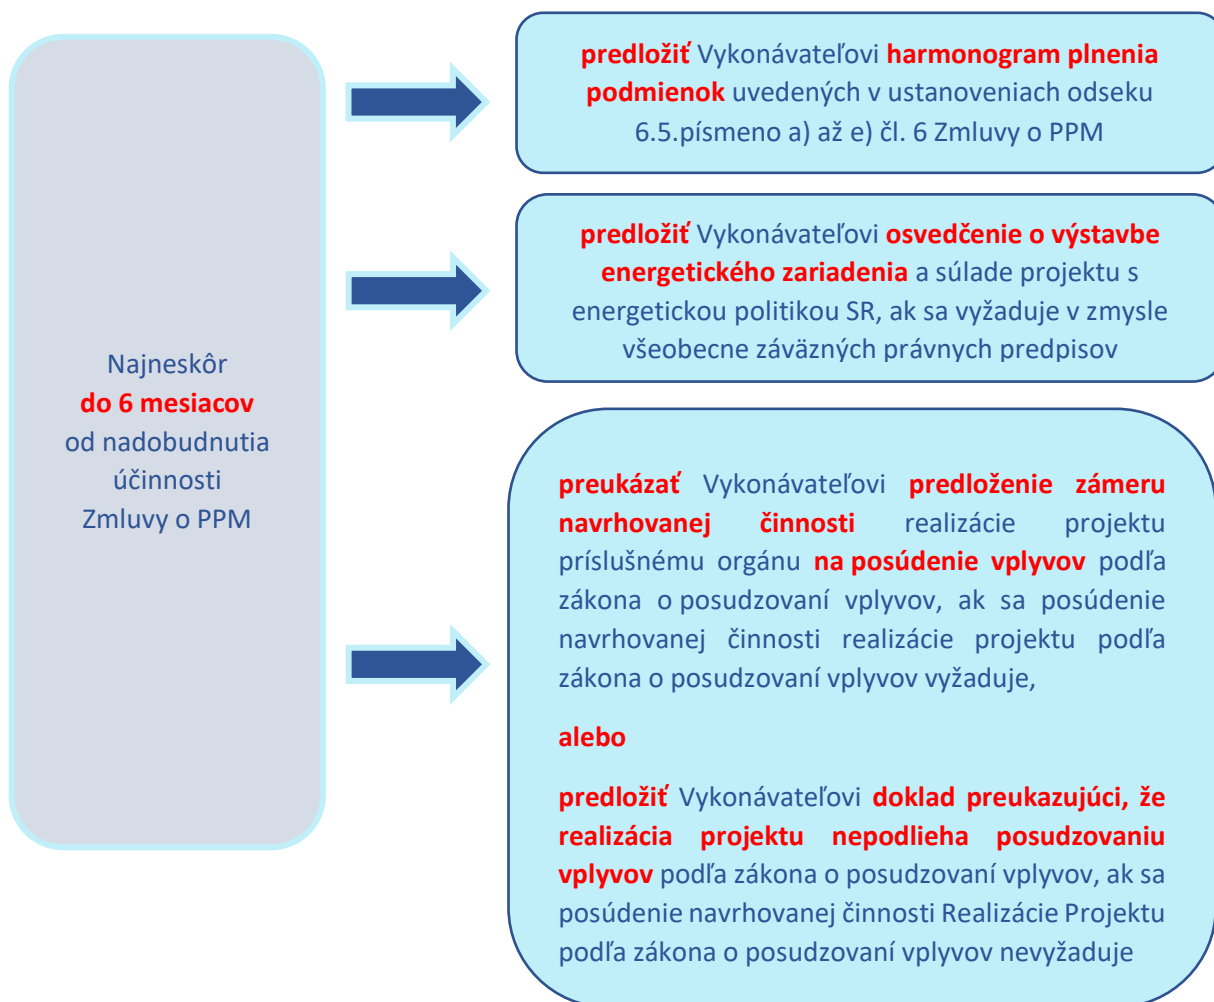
Najneskôr
do 6 mesiacov
od nadobudnutia
účinnosti
Zmluvy o PPM

predložiť Vykonávateľovi harmonogram plnenia podmienok uvedených v ustanoveniach odseku 6.5.písmeno a) až e) čl. 6 Zmluvy o PPM

predložiť Vykonávateľovi osvedčenie o výstavbe energetického zariadenia a súlade projektu s energetickou politikou SR, ak sa vyžaduje v zmysle všeobecne záväzných právnych predpisov

preukázať Vykonávateľovi predloženie zámeru navrhovanej činnosti realizácie projektu príslušnému orgánu na posúdenie vplyvov podľa zákona o posudzovaní vplyvov, ak sa posúdenie navrhovanej činnosti realizácie projektu podľa zákona o posudzovaní vplyvov vyžaduje,

alebo

predložiť Vykonávateľovi doklad preukazujúci, že realizácia projektu nepodlieha posudzovaniu vplyvov podľa zákona o posudzovaní vplyvov, ak sa posúdenie navrhovanej činnosti Realizácie Projektu podľa zákona o posudzovaní vplyvov nevyžaduje